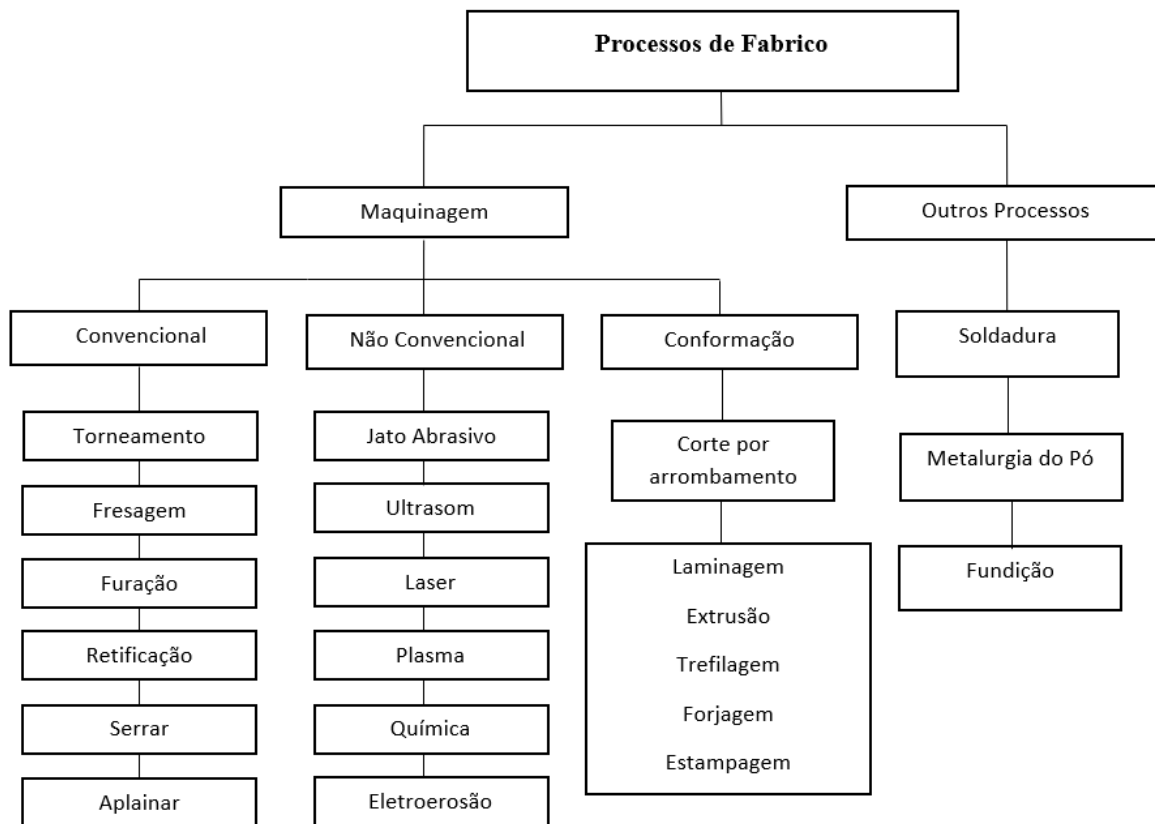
Processos de Fabrico

Maquinagem

Outros Processos

Convencional

Não Convencional

Conformação

Soldadura

Torneamento

Fresagem

Furação

Retificação

Serrar

Aplainar

Jato Abrasivo

Ultrasom

Laser

Plasma

Química

Eletroerosão

Corte por arrombamento

Laminagem

Extrusão

Trefilagem

Forjagem

Estampagem

Metalurgia do Pó

Fundição